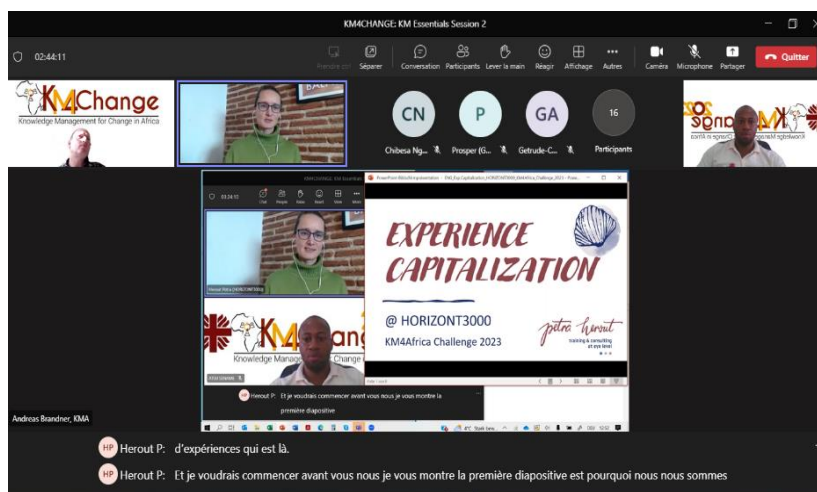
KM4CHANGE: KM Essentials Session 2

02:44:11

Prendre ctrl Séparer Conversation Participants Lever la main Réagir Affichage Autres Caméra Microphone Partager Quitter

KM4Change
Knowledge Management for Change in Africa

CN Chibesa Ng...
P Prosper (G...
GA Getrude-C...
16 Participants

KM4Change
Knowledge Management for Change in Africa

KM4CHANGE: KM Essentials

03:34:11

Herout Petra (HORIZONT3000)

KM4Change
Knowledge Management for Change in Africa

PowerPoint Bildschirmpräsentation - KM_Exp.Capitalization_HORIZONT3000_KM4Africa_Challenge_2023 - Pow...

EXPERIENCE CAPITALIZATION

@ HORIZONT3000
KM4Africa Challenge 2023

petra herout
training & consulting at eye level

HP Herout P: Et je voudrais commencer avant vous nous je vous montre la première diapositive

Andreas Brandner, KMA

HP Herout P: d'expériences qui est là.

HP Herout P: Et je voudrais commencer avant vous nous je vous montre la première diapositive est pourquoi nous nous sommes